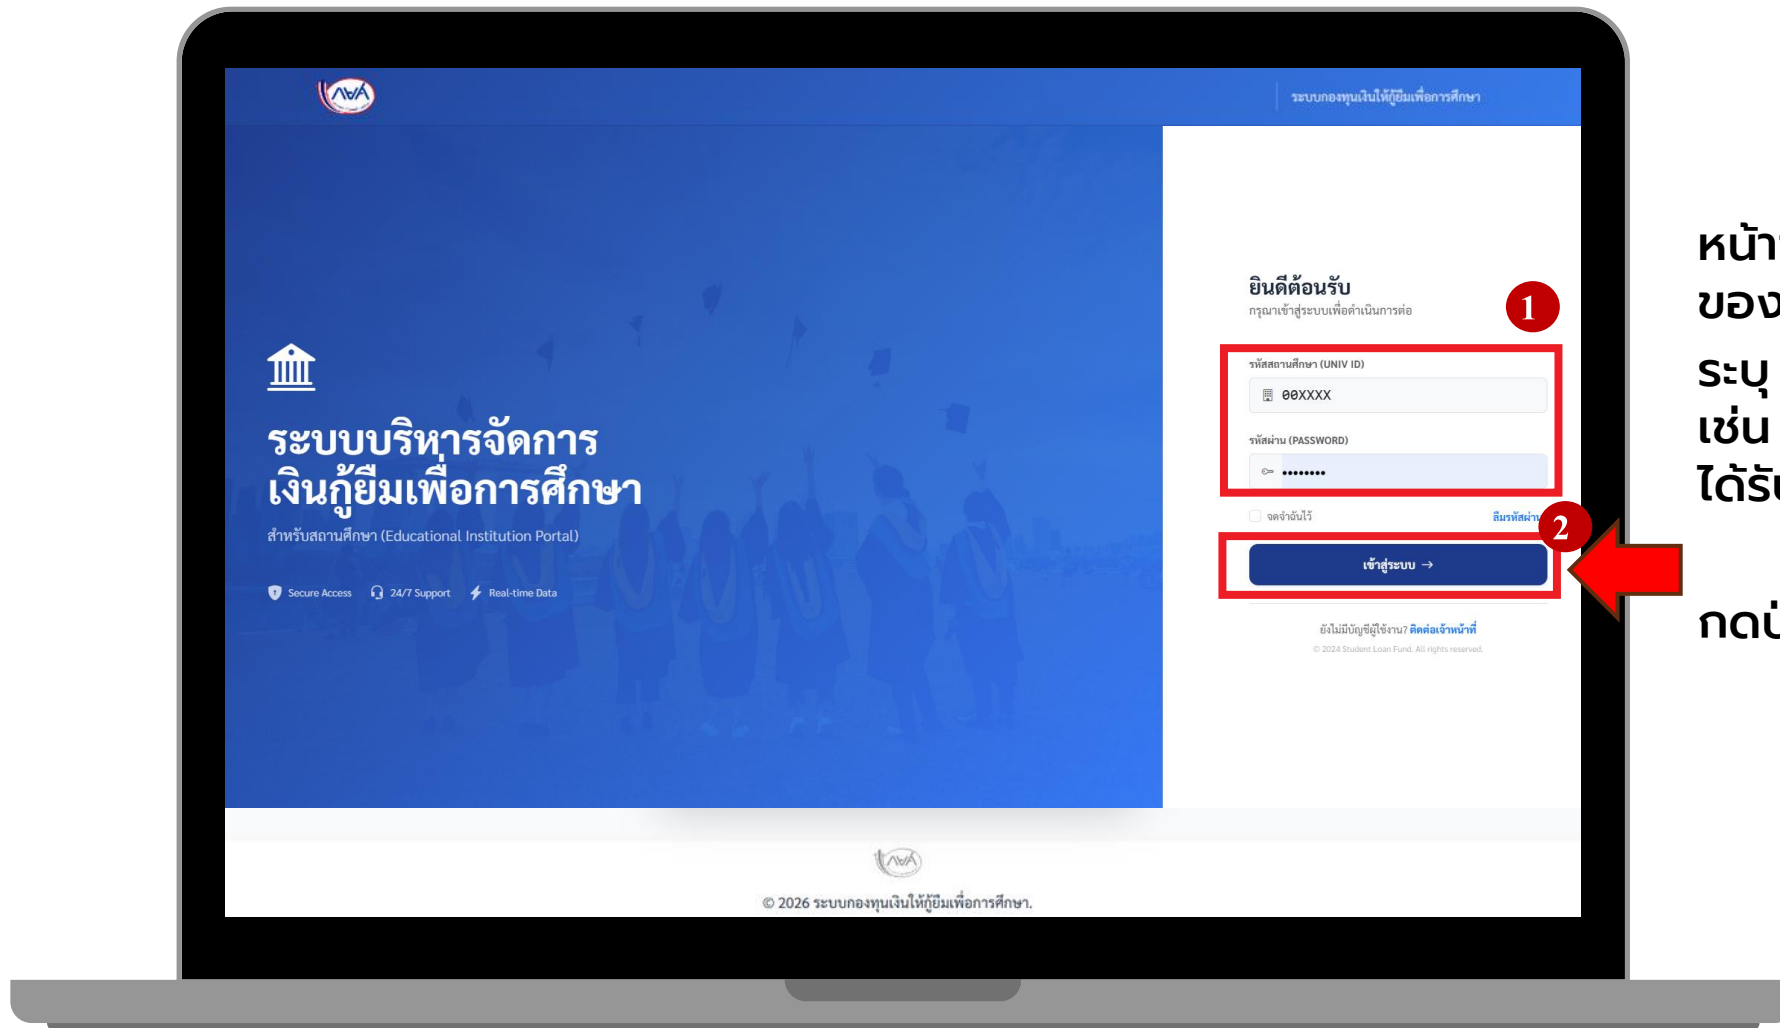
ระบบกองทุนเงินให้กู้ยืมเพื่อการศึกษา

ระบบบริหารจัดการ
เงินกู้ยืมเพื่อการศึกษา

สำหรับสถานศึกษา (Educational Institution Portal)

Secure Access 24/7 Support Real-time Data

ยินดีต้อนรับ
กรุณาเข้าสู่ระบบเพื่อดำเนินการต่อ

1

รหัสสถานศึกษา (UNIV ID)
00XXXX

รหัสผ่าน (PASSWORD)
••••••••

จดจำฉันไว้
ลืมรหัสผ่าน

2

เข้าสู่ระบบ →

ยังไม่มีบัญชีผู้ใช้งาน? ติดต่อเจ้าหน้าที่
© 2024 Student Loan Fund. All rights reserved.

© 2026 ระบบกองทุนเงินให้กู้ยืมเพื่อการศึกษา.

หน้า
ของ
ระบุ
เช่น
ได้รั

กดป